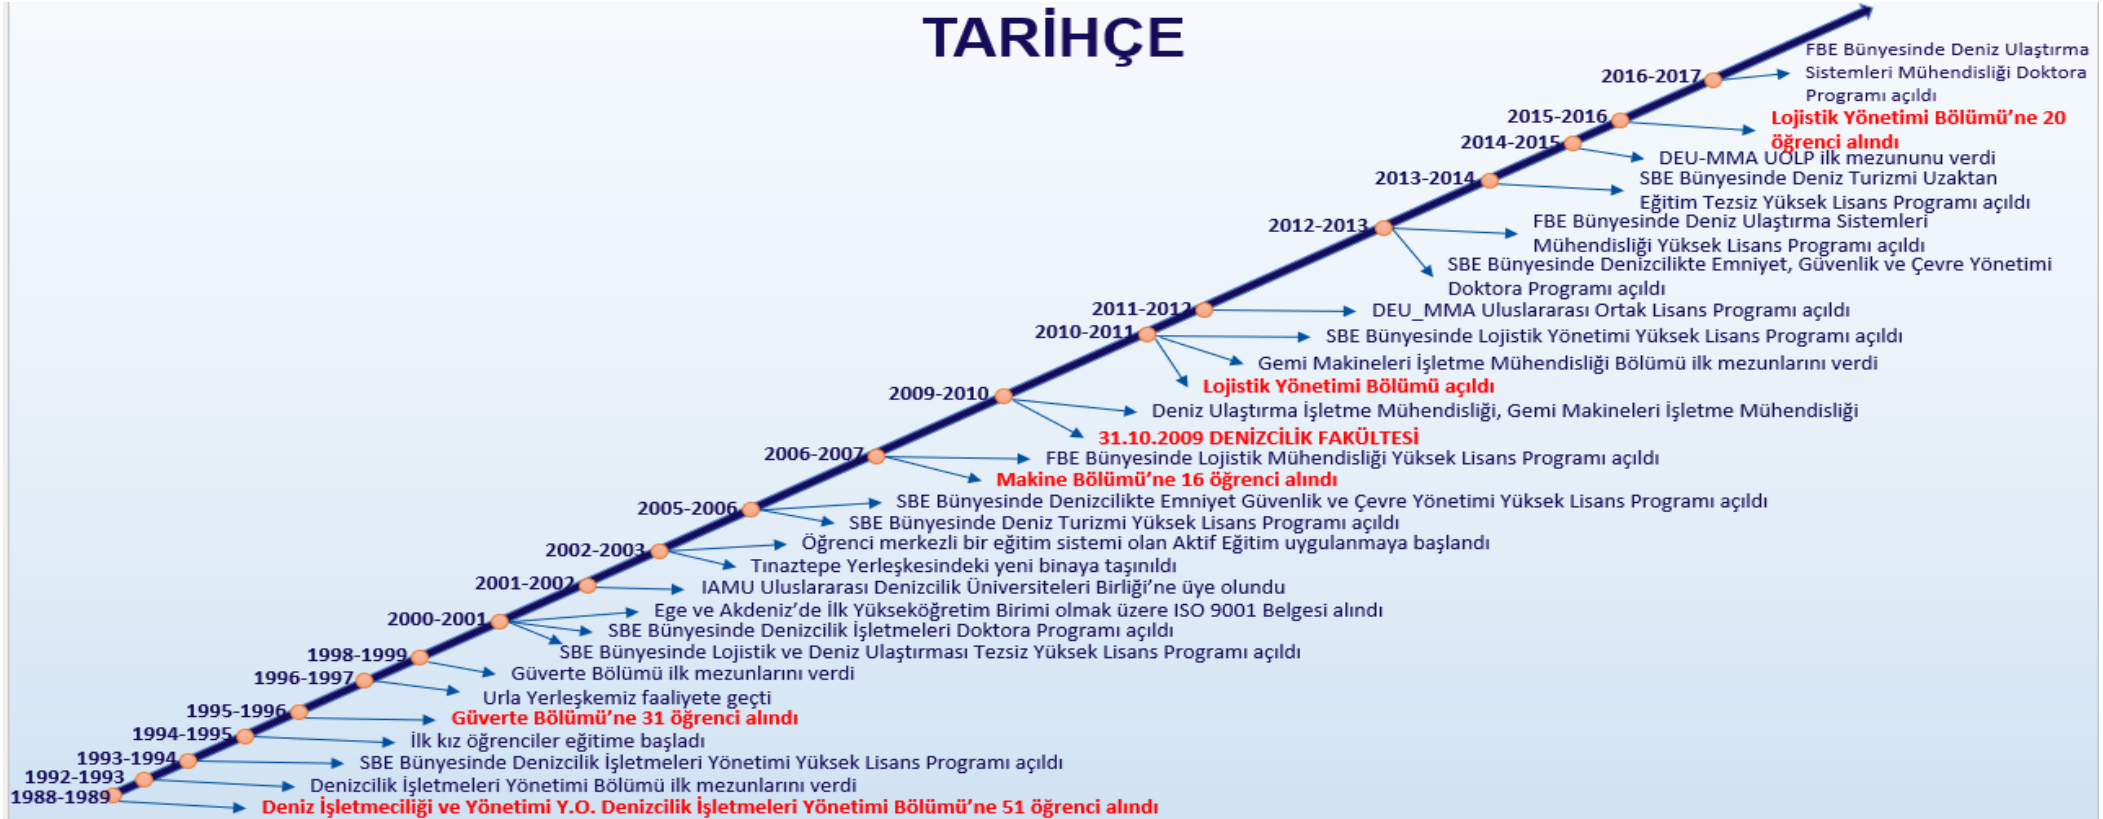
TARİHÇE

2016-2017 FBE Bünyesinde Deniz Ulaştırma Sistemleri Mühendisliği Doktora Programı açıldı

2015-2016 Lojistik Yönetimi Bölümü'ne 20 öğrenci alındı

2014-2015 DEU-MMA UOLP ilk mezununu verdi

2013-2014 SBE Bünyesinde Deniz Turizmi Uzaktan Eğitim Tezsiz Yüksek Lisans Programı açıldı

2012-2013 FBE Bünyesinde Deniz Ulaştırma Sistemleri Mühendisliği Yüksek Lisans Programı açıldı
SBE Bünyesinde Denizcilikte Emniyet, Güvenlik ve Çevre Yönetimi Doktora Programı açıldı

2011-2012 DEU_MMA Uluslararası Ortak Lisans Programı açıldı

2010-2011 SBE Bünyesinde Lojistik Yönetimi Yüksek Lisans Programı açıldı
Gemi Makineleri İşletme Mühendisliği Bölümü ilk mezunlarını verdi
Lojistik Yönetimi Bölümü açıldı

2009-2010 Deniz Ulaştırma İşletme Mühendisliği, Gemi Makineleri İşletme Mühendisliği
31.10.2009 DENİZCİLİK FAKÜLTESİ

2006-2007 FBE Bünyesinde Lojistik Mühendisliği Yüksek Lisans Programı açıldı
Makine Bölümü'ne 16 öğrenci alındı

2005-2006 SBE Bünyesinde Denizcilikte Emniyet Güvenlik ve Çevre Yönetimi Yüksek Lisans Programı açıldı
SBE Bünyesinde Deniz Turizmi Yüksek Lisans Programı açıldı

2002-2003 Öğrenci merkezli bir eğitim sistemi olan Aktif Eğitim uygulanmaya başlandı
Tınaztepe Yerleşkesindeki yeni binaya taşınıldı

2001-2002 IAMU Uluslararası Denizcilik Üniversiteleri Birliği'ne üye olundu

2000-2001 Ege ve Akdeniz'de İlk Yükseköğretim Birimi olmak üzere ISO 9001 Belgesi alındı
SBE Bünyesinde Denizcilik İşletmeleri Doktora Programı açıldı
SBE Bünyesinde Lojistik ve Deniz Ulaştırması Tezsiz Yüksek Lisans Programı açıldı

1998-1999 Güverte Bölümü ilk mezunlarını verdi

1996-1997 Urla Yerleşkemiz faaliyete geçti

1995-1996 Güverte Bölümü'ne 31 öğrenci alındı

1994-1995 İlk kız öğrenciler eğitime başladı

1993-1994 SBE Bünyesinde Denizcilik İşletmeleri Yönetimi Yüksek Lisans Programı açıldı

1992-1993 Denizcilik İşletmeleri Yönetimi Bölümü ilk mezunlarını verdi

1988-1989 Deniz İşletmeciliği ve Yönetimi Y.O. Denizcilik İşletmeleri Yönetimi Bölümü'ne 51 öğrenci alındı